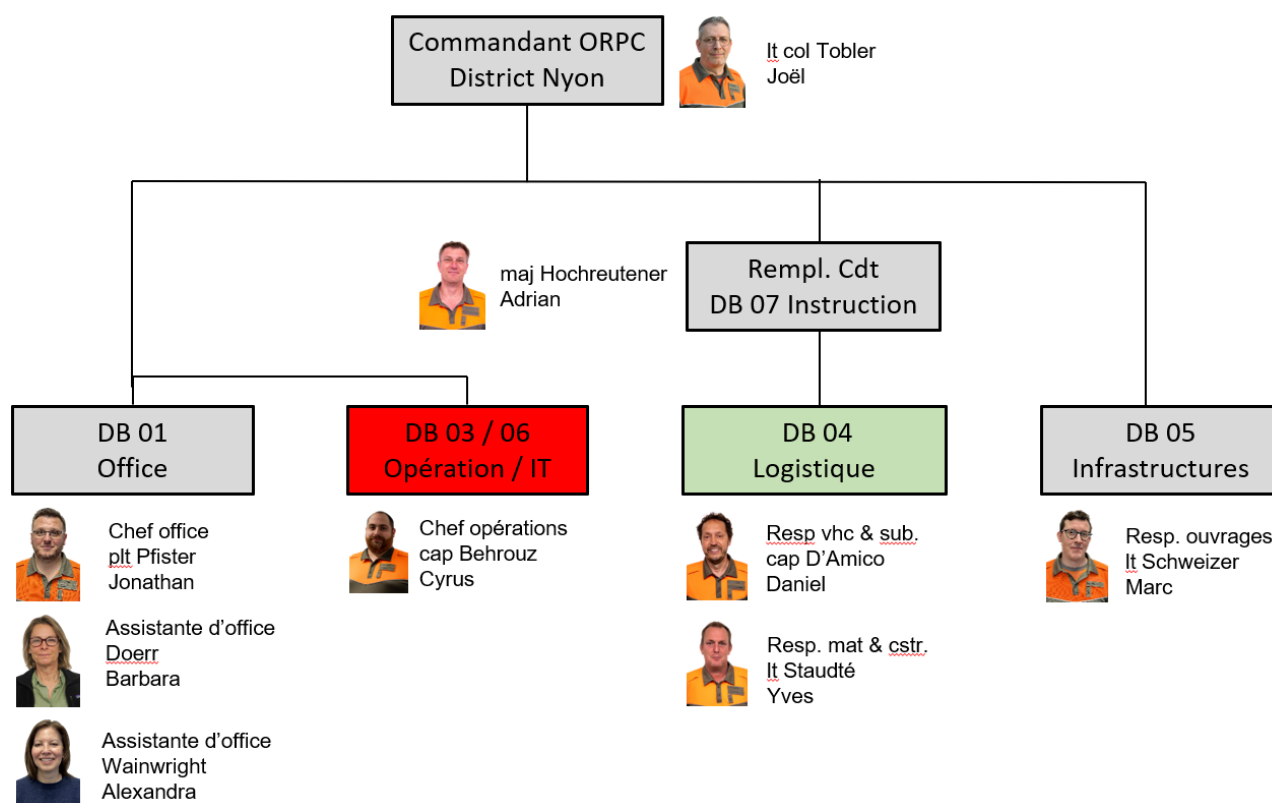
Commandant ORPC
District Nyon

lt col Tobler
Joël

maj Hochreutener
Adrian

Rempl. Cdt
DB 07 Instruction

DB 01
Office

DB 03 / 06
Opération / IT

DB 04
Logistique

DB 05
Infrastructures

Chef office
plt Pfister
Jonathan

Assistante d'office
Doerr
Barbara

Assistante d'office
Wainwright
Alexandra

Chef opérations
cap Behrouz
Cyrus

Resp vhc & sub.
cap D'Amico
Daniel

Resp. mat & cstr.
lt Staudté
Yves

Resp. ouvrages
lt Schweizer
Marc